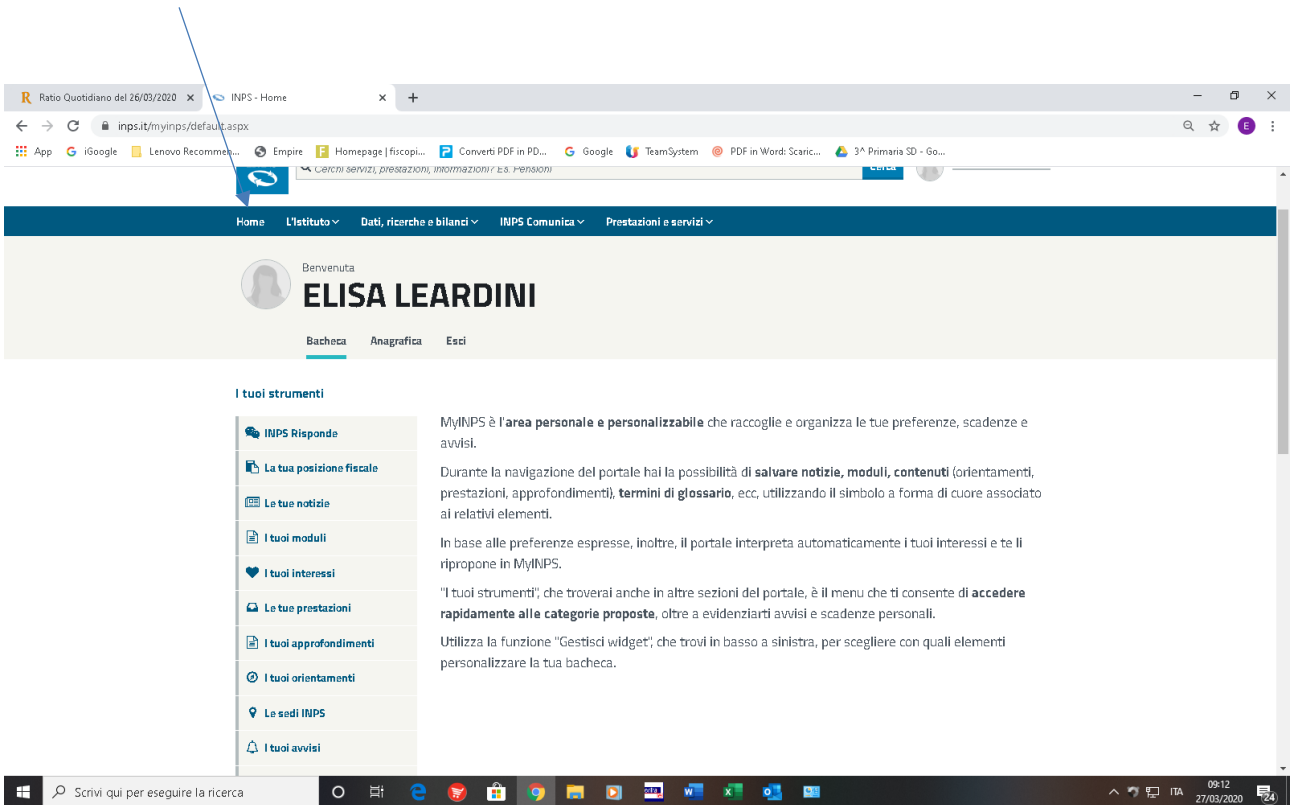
Ratio Quotidiano del 26/03/2020 ×
INPS - Home ×
+

inps.it/myinps/default.aspx

App iGoogle Lenovo Recommen... Empire Homepage | fiscopi... Converti PDF in PD... Google TeamSystem PDF in Word: Scaric... 3^ Primaria SD - Go...

Cerchi servizi, prestazioni, informazioni? Es. Pensioni
Cerca

Home L'Istituto Dati, ricerche e bilanci INPS Comunica Prestazioni e servizi

Benvenuta
ELISA LEARDINI

Bacheca Anagrafica Esci

I tuoi strumenti

INPS Risponde
La tua posizione fiscale
Le tue notizie
I tuoi moduli
I tuoi interessi
Le tue prestazioni
I tuoi approfondimenti
I tuoi orientamenti
Le sedi INPS
I tuoi avvisi

MyINPS è l'**area personale e personalizzabile** che raccoglie e organizza le tue preferenze, scadenze e avvisi.

Durante la navigazione del portale hai la possibilità di **salvare notizie, moduli, contenuti** (orientamenti, prestazioni, approfondimenti), **termini di glossario**, ecc, utilizzando il simbolo a forma di cuore associato ai relativi elementi.

In base alle preferenze espresse, inoltre, il portale interpreta automaticamente i tuoi interessi e te li ripropone in MyINPS.

"I tuoi strumenti", che troverai anche in altre sezioni del portale, è il menu che ti consente di **accedere rapidamente alle categorie proposte**, oltre a evidenziarti avvisi e scadenze personali.

Utilizza la funzione "Gestisci widget", che trovi in basso a sinistra, per scegliere con quali elementi personalizzare la tua bacheca.

Scrivi qui per eseguire la ricerca
ITA 09:12 27/03/2020 24